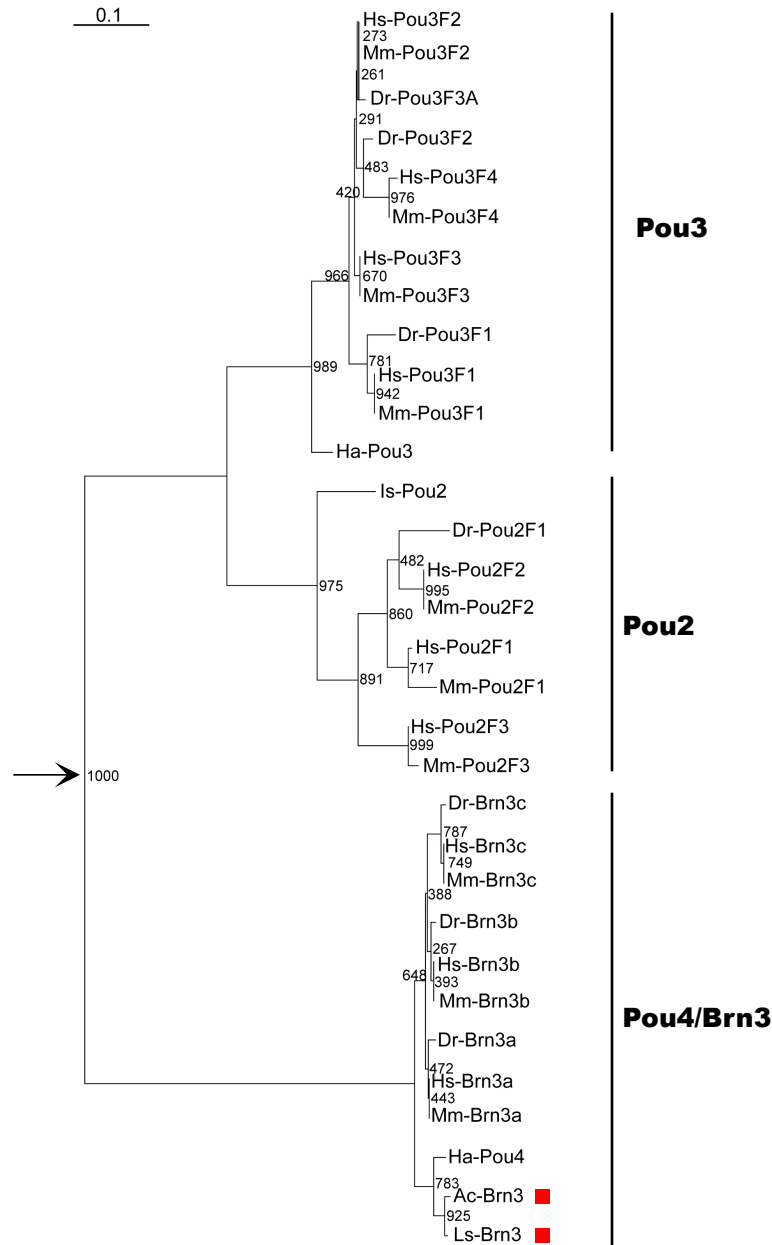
0.1

Hs-Pou3F2
273
Mm-Pou3F2
261
Dr-Pou3F3A
291
Dr-Pou3F2
483
Hs-Pou3F4
420
976
Mm-Pou3F4
Hs-Pou3F3
966
670
Mm-Pou3F3
Dr-Pou3F1
781
989
Hs-Pou3F1
942
Mm-Pou3F1
Ha-Pou3

Pou3

Is-Pou2
Dr-Pou2F1
482
Hs-Pou2F2
975
995
Mm-Pou2F2
860
Hs-Pou2F1
717
891
Mm-Pou2F1
Hs-Pou2F3
999
Mm-Pou2F3

Pou2

1000

Dr-Brn3c
787
Hs-Brn3c
749
Mm-Brn3c
388
Dr-Brn3b
267
Hs-Brn3b
648
393
Mm-Brn3b
Dr-Brn3a
472
Hs-Brn3a
443
Mm-Brn3a
Ha-Pou4
783
Ac-Brn3
925
Ls-Brn3

Pou4/Brn3